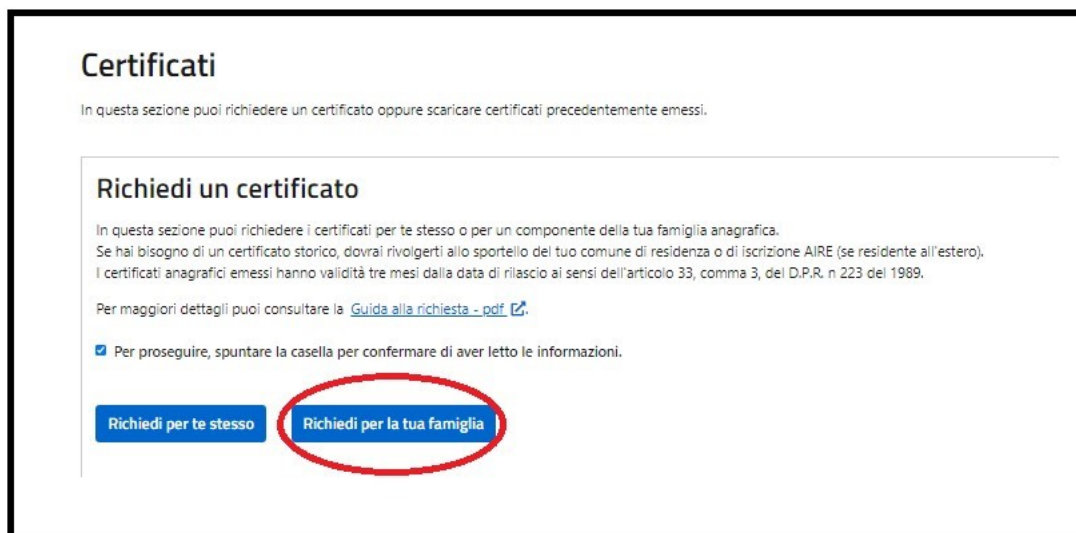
Certificati

In questa sezione puoi richiedere un certificato oppure scaricare certificati precedentemente emessi.

Richiedi un certificato

In questa sezione puoi richiedere i certificati per te stesso o per un componente della tua famiglia anagrafica.
Se hai bisogno di un certificato storico, dovrai rivolgerti allo sportello del tuo comune di residenza o di iscrizione AIRE (se residente all'estero).
I certificati anagrafici emessi hanno validità tre mesi dalla data di rilascio ai sensi dell'articolo 33, comma 3, del D.P.R. n 223 del 1989.

Per maggiori dettagli puoi consultare la Guida alla richiesta - pdf.

Per proseguire, spuntare la casella per confermare di aver letto le informazioni.

Richiedi per te stesso

Richiedi per la tua famiglia